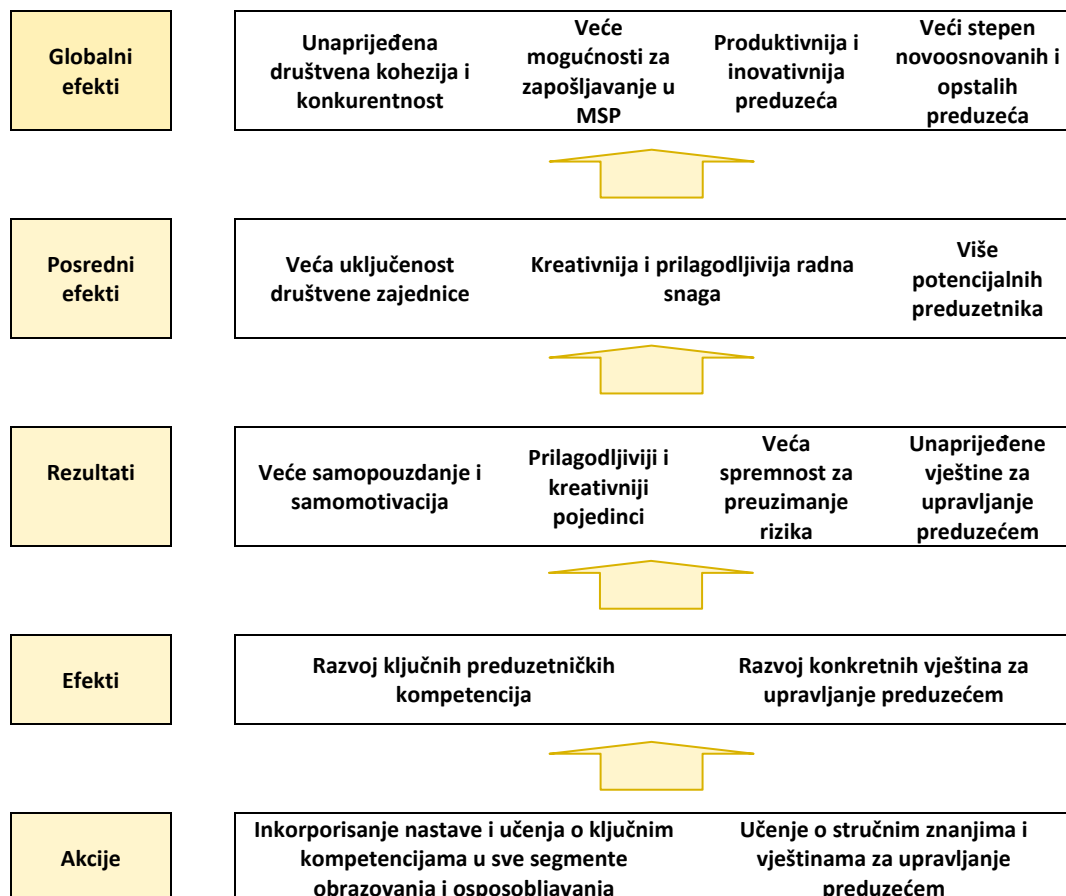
Globalni efekti

Unaprijeđena društvena kohezija i konkurentnost

Veće mogućnosti za zapošljavanje u MSP

Produktivnija i inovativnija preduzeća

Veći stepen novoosnovanih i opstalih preduzeća

Posredni efekti

Veća uključenost društvene zajednice

Kreativnija i prilagodljivija radna snaga

Više potencijalnih preduzetnika

Rezultati

Veće samopouzdanje i samomotivacija

Prilagodljiviji i kreativniji pojedinci

Veća spremnost za preuzimanje rizika

Unaprijeđene vještine za upravljanje preduzećem

Efekti

Razvoj ključnih preduzetničkih kompetencija

Razvoj konkretnih vještina za upravljanje preduzećem

Akcije

Inkorporisanje nastave i učenja o ključnim kompetencijama u sve segmente obrazovanja i osposobljavanja

Učenje o stručnim znanjima i vještinama za upravljanje preduzećem